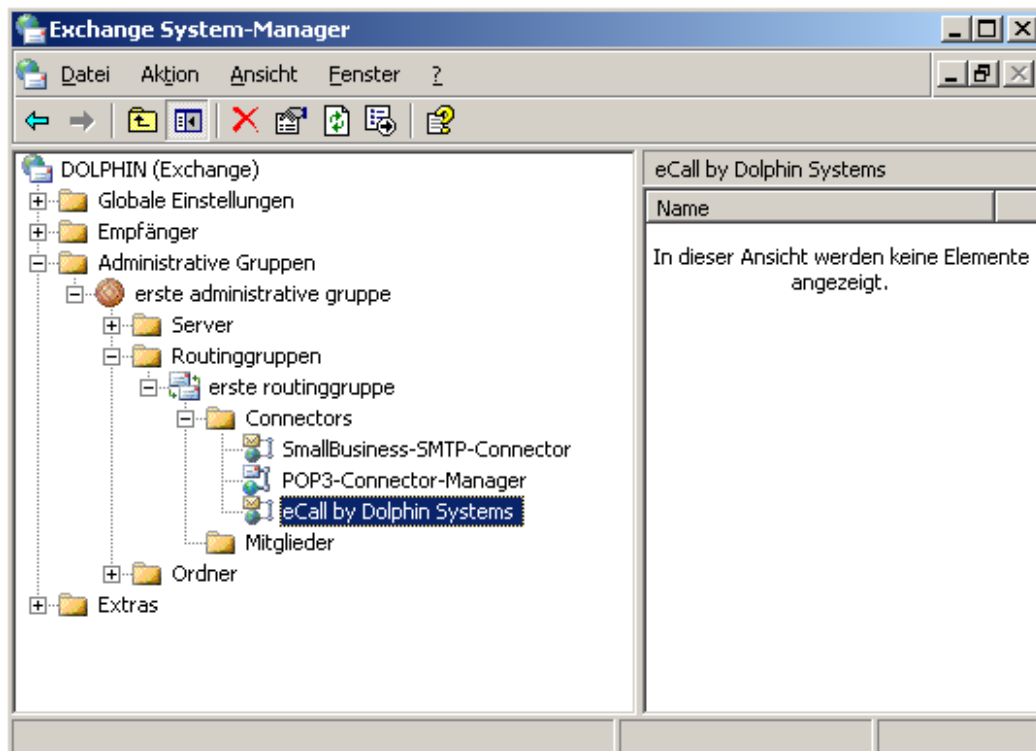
Exchange System-Manager

Datei Aktion Ansicht Fenster ?

DOLPHIN (Exchange)
Globale Einstellungen
Empfänger
Administrative Gruppen
erste administrative gruppe
Server
Routinggruppen
erste routinggruppe
Connectors
SmallBusiness-SMTP-Connector
POP3-Connector-Manager
eCall by Dolphin Systems
Mitglieder
Ordner
Extras

eCall by Dolphin Systems

Name

In dieser Ansicht werden keine Elemente angezeigt.